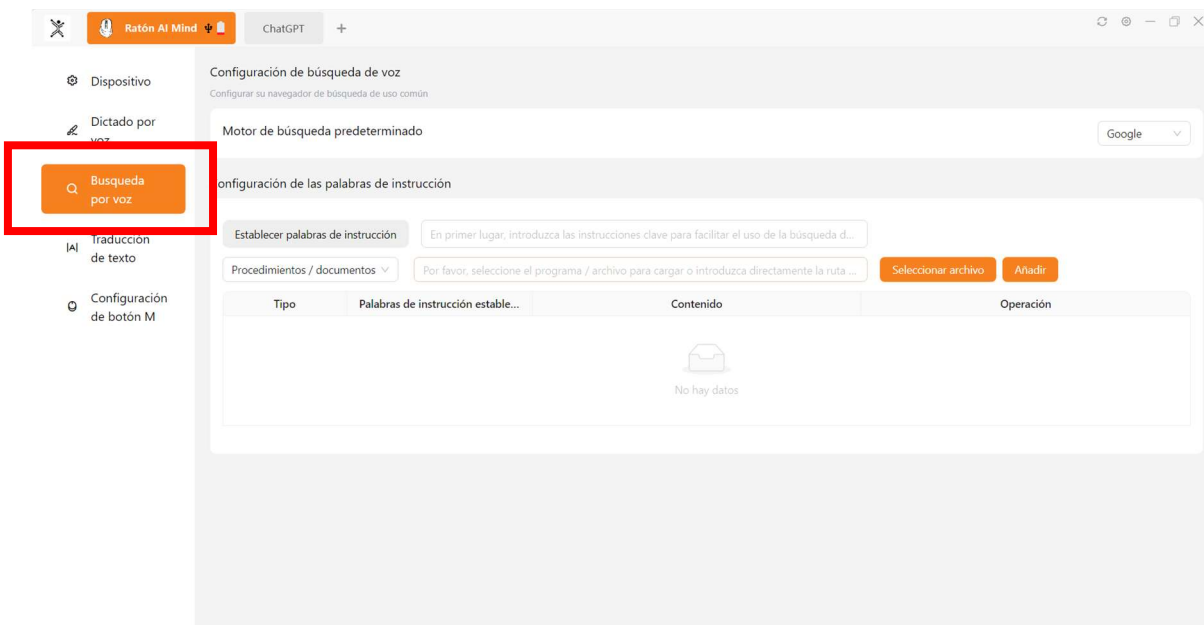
Ratón AI Mind

ChatGPT

+

Dispositivo

Dictado por voz

Busqueda por voz

Traducción de texto

Configuración de botón M

Configuración de búsqueda de voz

Configurar su navegador de búsqueda de uso común

Motor de búsqueda predeterminado

Google

onfiguración de las palabras de instrucción

Establecer palabras de instrucción

En primer lugar, introduzca las instrucciones clave para facilitar el uso de la búsqueda d...

Procedimientos / documentos

Por favor, seleccione el programa / archivo para cargar o introduzca directamente la ruta ...

Seleccionar archivo

Añadir

| Tipo | Palabras de instrucción estable... | Contenido | Operación |
|---|---|---|---|

No hay datos